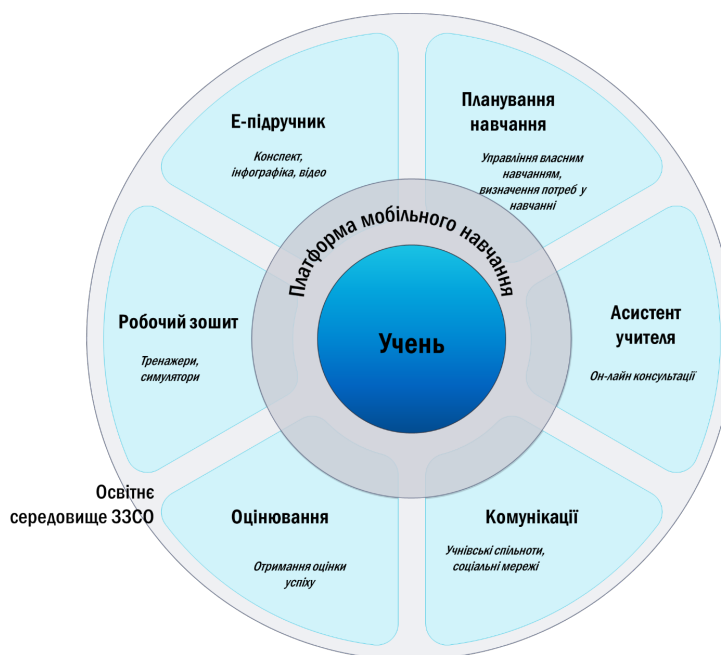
Е-підручник

Конспект, інфографіка, відео

Планування навчання

Управління власним навчанням, визначення потреб у навчанні

Платформа мобільного навчання

Учень

Робочий зошит

Тренажери, симулятори

Асистент учителя

Он-лайн консультації

Освітнє середовище ЗЗСО

Оцінювання

Отримання оцінки успіху

Комунікації

Учнівські спільноти, соціальні мережі